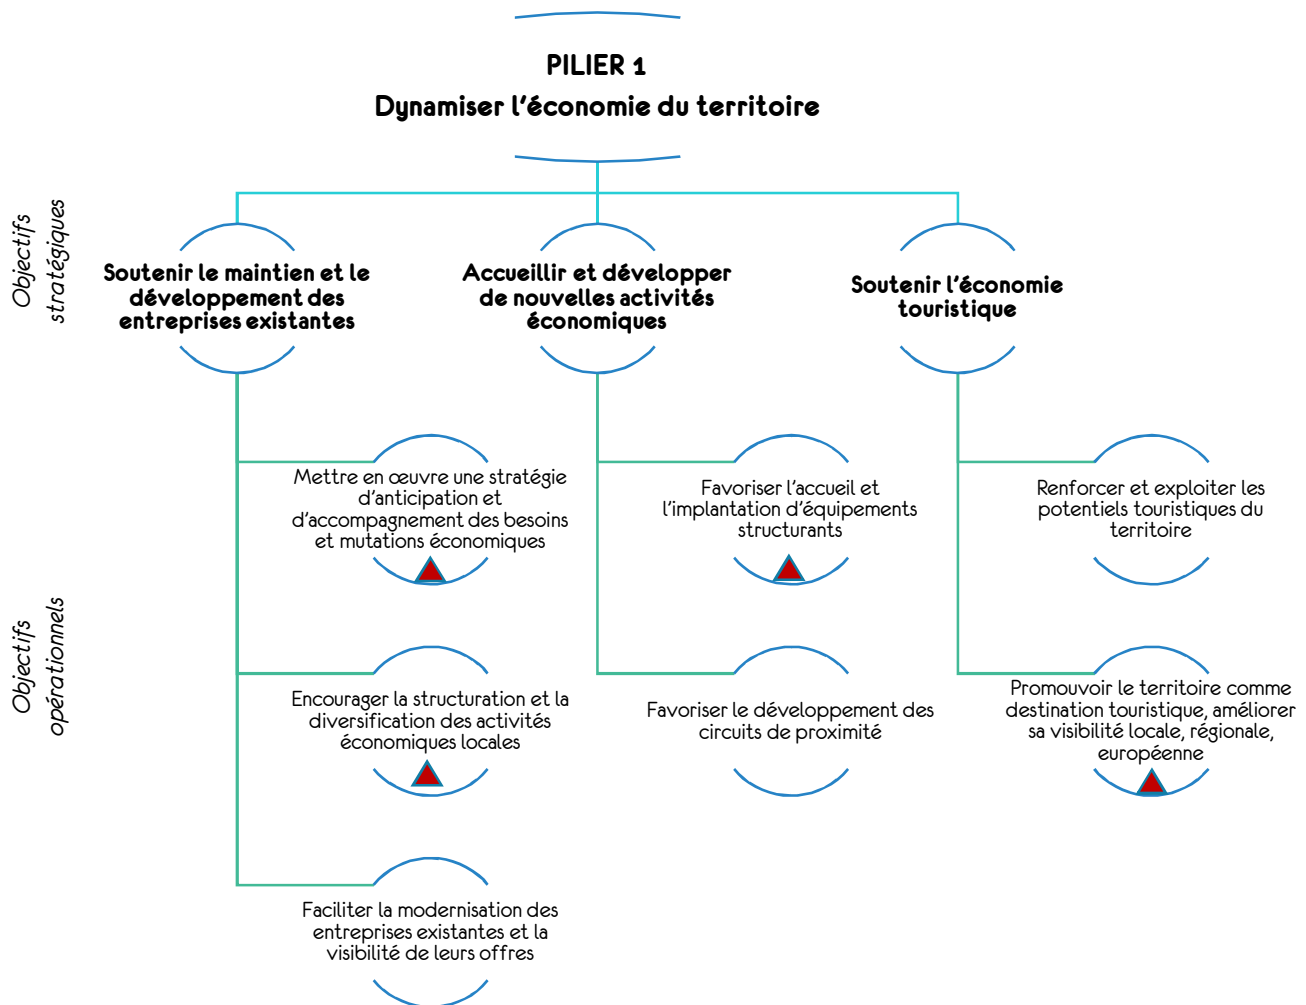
PILIER 1
Dynamiser l'économie du territoire

Objectifs stratégiques

Soutenir le maintien et le développement des entreprises existantes

Accueillir et développer de nouvelles activités économiques

Soutenir l'économie touristique

Objectifs opérationnels

Mettre en œuvre une stratégie d'anticipation et d'accompagnement des besoins et mutations économiques

Encourager la structuration et la diversification des activités économiques locales

Faciliter la modernisation des entreprises existantes et la visibilité de leurs offres

Favoriser l'accueil et l'implantation d'équipements structurants

Favoriser le développement des circuits de proximité

Renforcer et exploiter les potentiels touristiques du territoire

Promouvoir le territoire comme destination touristique, améliorer sa visibilité locale, régionale, européenne